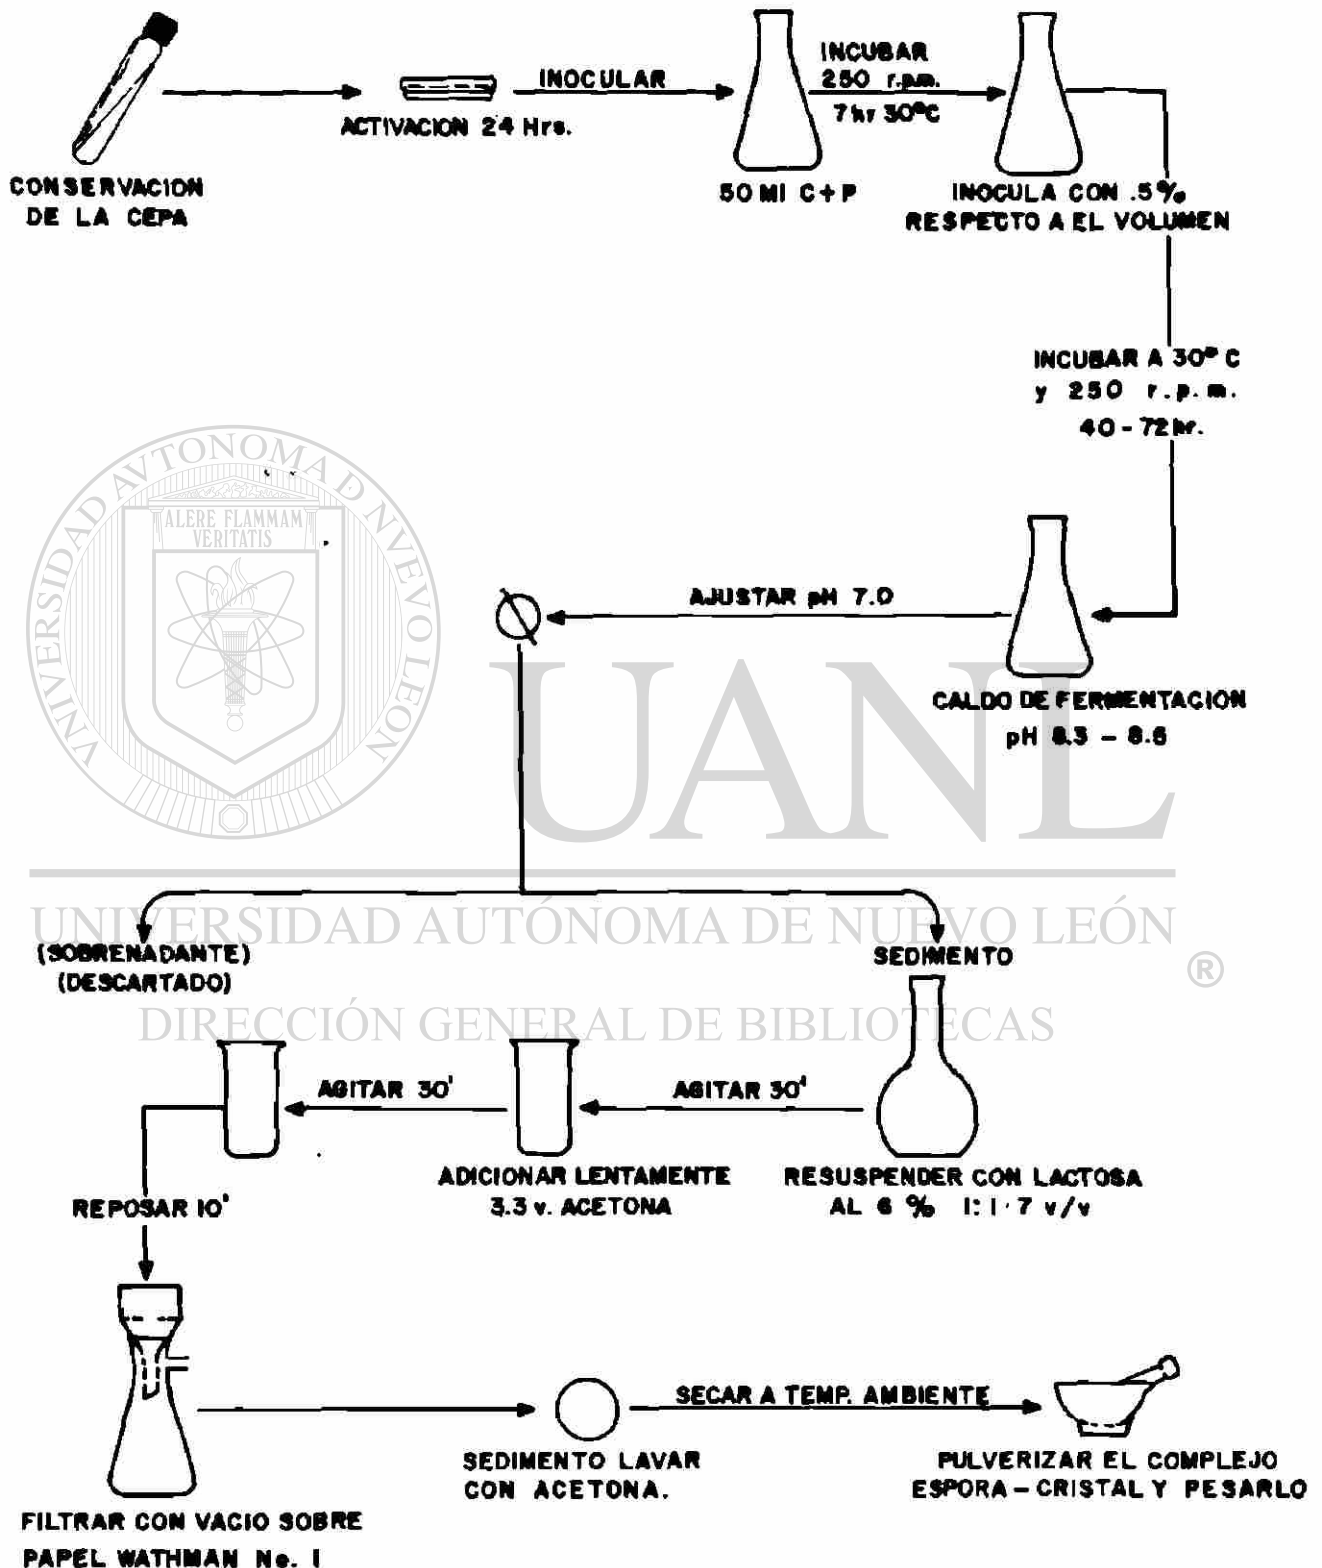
CONSERVACION DE LA CEPA

ACTIVACION 24 Hrs.

INOCULAR

50 Ml C+P

INCUBAR 250 r.p.m. 7 hr 30°C

INOCULA CON .5% RESPECTO A EL VOLUMEN

INCUBAR A 30° C y 250 r.p.m. 40 - 72 hr.

CALDO DE FERMENTACION pH 8.3 - 8.6

AJUSTAR pH 7.0

ALERE FLAMMAM VERITATIS

UNIVERSIDAD AUTONOMA DE NUEVO LEON

UANL

(SOBRENADANTE) (DESCARTADO)

SEDIMENTO

UNIVERSIDAD AUTÓNOMA DE NUEVO LEÓN ®

DIRECCIÓN GENERAL DE BIBLIOTECAS

AGITAR 30'

AGITAR 30'

RESUSPENDER CON LACTOSA AL 6 % 1:1.7 v/v

ADICIONAR LENTAMENTE 3.3 v. ACETONA

REPOSAR 10'

FILTRAR CON VACIO SOBRE PAPEL WATHMAN No. 1

SEDIMENTO LAVAR CON ACETONA.

SECAR A TEMP. AMBIENTE

PULVERIZAR EL COMPLEJO ESPORA - CRISTAL Y PESARLO